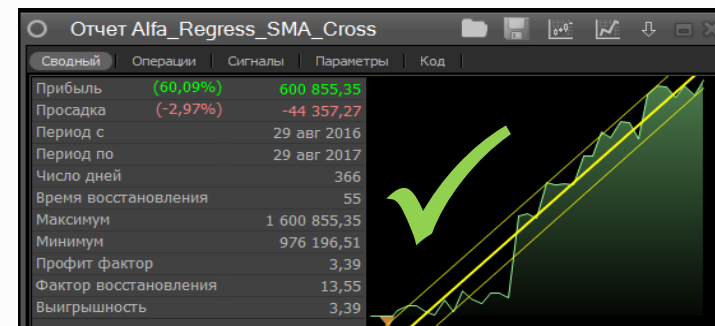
Отчет Alfa_Regress_SMA_Cross

Сводный | Операции | Сигналы | Параметры | Код

| | | |
|---|---|---|
| Прибыль | (60,09%) | 600 855,35 |
| Просадка | (-2,97%) | -44 357,27 |
| Период с | | 29 авг 2016 |
| Период по | | 29 авг 2017 |
| Число дней | | 366 |
| Время восстановления | | 55 |
| Максимум | | 1 600 855,35 |
| Минимум | | 976 196,51 |
| Профит фактор | | 3,39 |
| Фактор восстановления | | 13,55 |
| Выигрышность | | 3,39 |